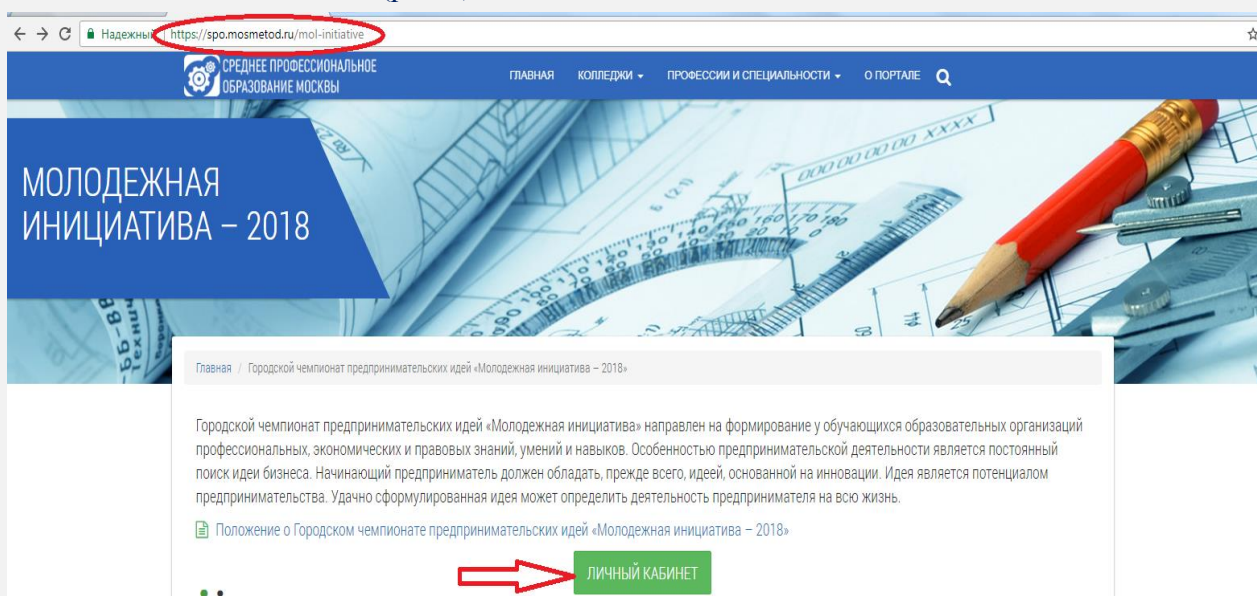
Надежный https://spo.mosmetod.ru/mol-initiative

СРЕДНЕЕ ПРОФЕССИОНАЛЬНОЕ ОБРАЗОВАНИЕ МОСКВЫ

ГЛАВНАЯ КОЛЛЕДЖИ ПРОФЕССИИ И СПЕЦИАЛЬНОСТИ О ПОРТАЛЕ

МОЛОДЕЖНАЯ ИНИЦИАТИВА – 2018

Главная / Городской чемпионат предпринимательских идей «Молодежная инициатива – 2018»

Городской чемпионат предпринимательских идей «Молодежная инициатива» направлен на формирование у обучающихся образовательных организаций профессиональных, экономических и правовых знаний, умений и навыков. Особенностью предпринимательской деятельности является постоянный поиск идеи бизнеса. Начинающий предприниматель должен обладать, прежде всего, идеей, основанной на инновации. Идея является потенциалом предпринимательства. Удачно сформулированная идея может определить деятельность предпринимателя на всю жизнь.

Положение о Городском чемпионате предпринимательских идей «Молодежная инициатива – 2018»

ЛИЧНЫЙ КАБИНЕТ